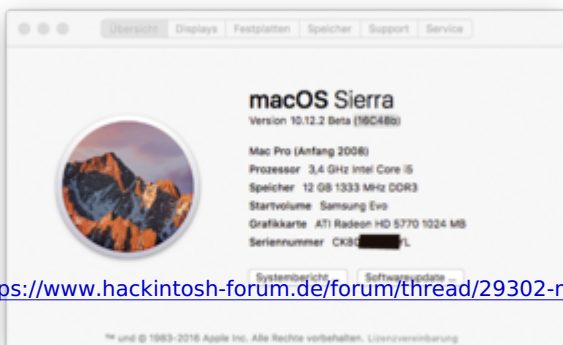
Übersicht Displays Festplatten Speicher Support Service

macOS Sierra
Version 10.12.2 Beta (16C48b)

Mac Pro (Anfang 2008)
Prozessor 3,4 GHz Intel Core i5
Speicher 12 GB 1333 MHz DDR3
Startvolume Samsung Evo
Grafikkarte ATI Radeon HD 5770 1024 MB
Seriennummer CK8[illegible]FL

Systembericht ... Softwareupdate ...

ps://www.hackintosh-forum.de/forum/thread/29302-n

™ und © 1983-2016 Apple Inc. Alle Rechte vorbehalten. Lizenzvereinbarung